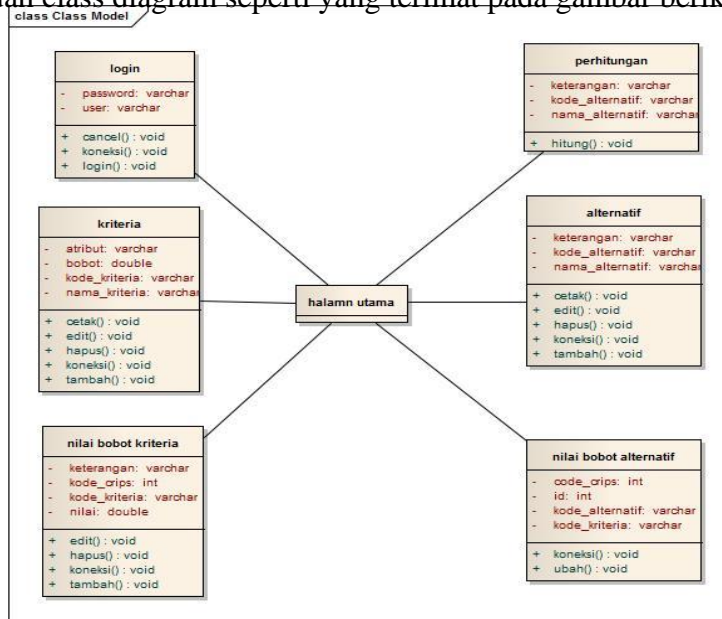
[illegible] class diagram seperti yang terlihat pada gambar berik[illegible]

class Class Model

login
- password: varchar
- user: varchar
+ cancel() : void
+ koneksi() : void
+ login() : void

perhitungan
- keterangan: varchar
- kode_alternatif: varchar
- nama_alternatif: varchar
+ hitung() : void

kriteria
- atribut: varchar
- bobot: double
- kode_kriteria: varchar
- nama_kriteria: varchar
+ cetak() : void
+ edit() : void
+ hapus() : void
+ koneksi() : void
+ tambah() : void

halamn utama

alternatif
- keterangan: varchar
- kode_alternatif: varchar
- nama_alternatif: varchar
+ cetak() : void
+ edit() : void
+ hapus() : void
+ koneksi() : void
+ tambah() : void

nilai bobot kriteria
- keterangan: varchar
- kode_crips: int
- kode_kriteria: varchar
- nilai: double
+ edit() : void
+ hapus() : void
+ koneksi() : void
+ tambah() : void

nilai bobot alternatif
- code_crips: int
- id: int
- kode_alternatif: varchar
- kode_kriteria: varchar
+ koneksi() : void
+ ubah() : void